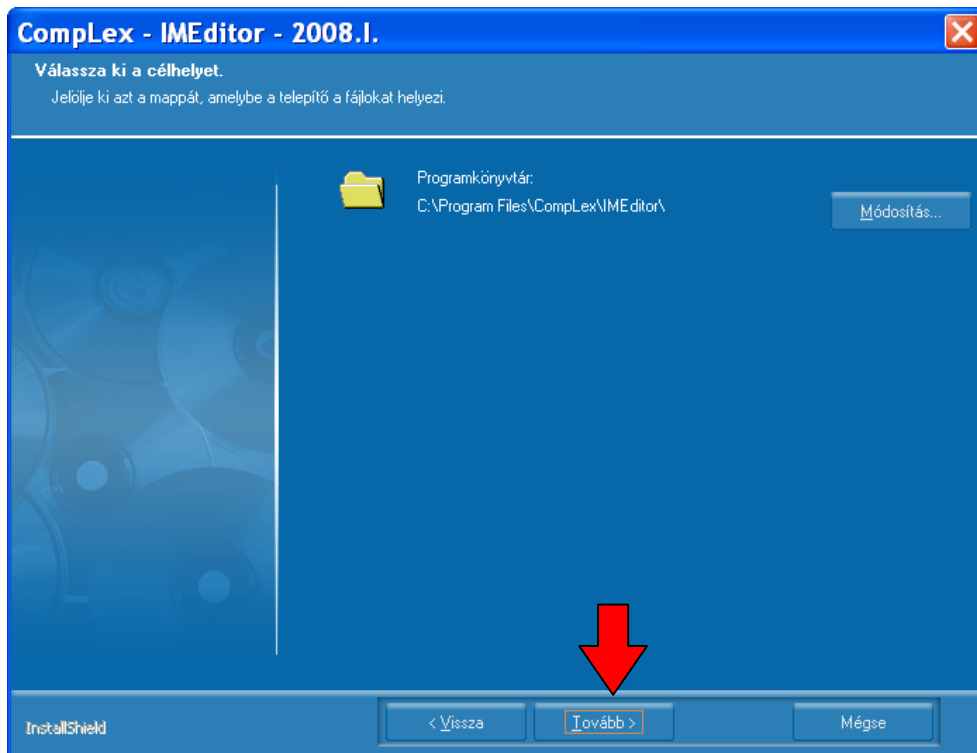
CompLex - IMEditor - 2008.I.

Válassza ki a célhelyet.

Jelölje ki azt a mappát, amelybe a telepítő a fájlokat helyezi.

Programkönyvtár:
C:\Program Files\CompLex\IMEditor\

Módosítás...

InstallShield

< Vissza

Tovább >

Mégse